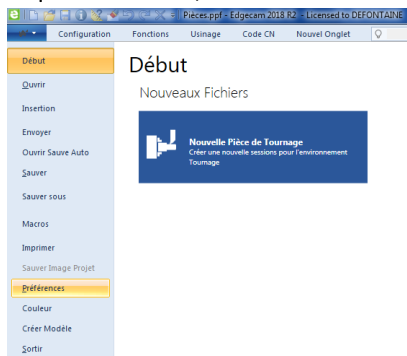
Pieces.ppf - Edgecam 2018 R2 - Licensed to DEFONTAINE

Configuration
Fonctions
Usinage
Code CN
Nouvel Onglet

Début
Ouvrir
Insertion
Envoyer
Ouvrir Sauve Auto
Sauver
Sauver sous
Macros
Imprimer
Sauver Image Projet
Préférences
Couleur
Créer Modèle
Sortir

Début

Nouveaux Fichiers

Nouvelle Pièce de Tournage
Créer une nouvelle sessions pour l'environnement Tournage